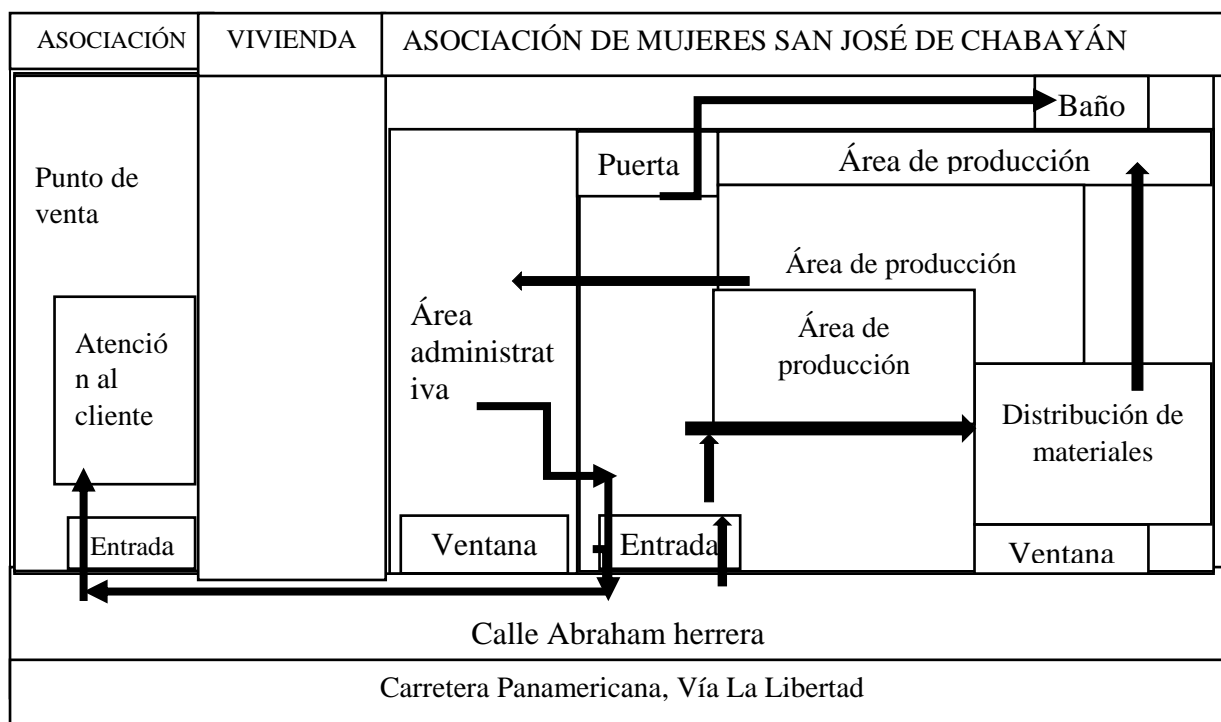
ASOCIACIÓN

VIVIENDA

ASOCIACIÓN DE MUJERES SAN JOSÉ DE CHABAYÁN

Baño

Punto de venta

Puerta

Área de producción

Área de producción

Área administrativa

Área de producción

Atención al cliente

Distribución de materiales

Entrada

Ventana

Entrada

Ventana

Calle Abraham herrera

Carretera Panamericana, Vía La Libertad